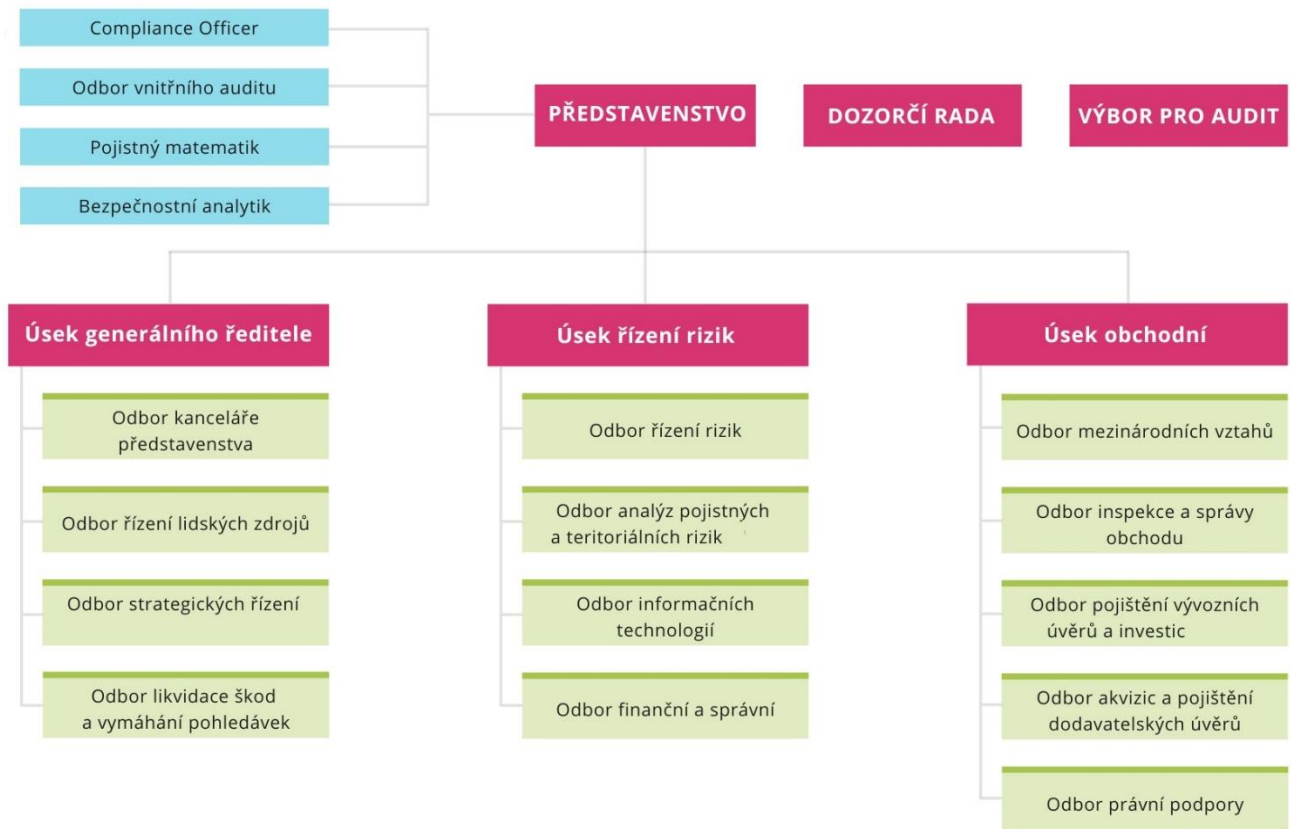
Compliance Officer

Odbor vnitřního auditu

Pojistný matematik

Bezpečnostní analytik

PŘEDSTAVENSTVO

DOZORČÍ RADA

VÝBOR PRO AUDIT

Úsek generálního ředitele

Odbor kanceláře představenstva

Odbor řízení lidských zdrojů

Odbor strategických řízení

Odbor likvidace škod a vymáhání pohledávek

Úsek řízení rizik

Odbor řízení rizik

Odbor analýz pojistných a teritoriálních rizik

Odbor informačních technologií

Odbor finanční a správní

Úsek obchodní

Odbor mezinárodních vztahů

Odbor inspekce a správy obchodu

Odbor pojištění vývozních úvěrů a investic

Odbor akvizic a pojištění dodavatelských úvěrů

Odbor právní podpory